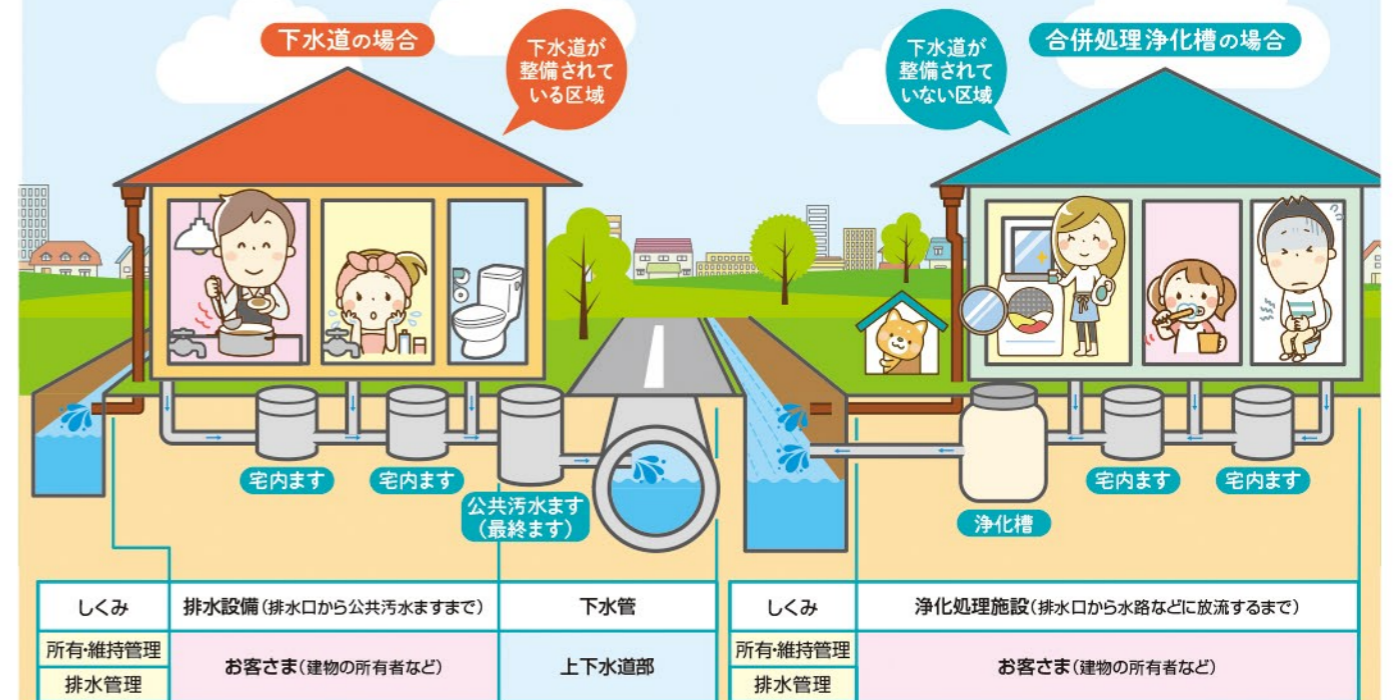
下水道の場合

下水道が整備されている区域

下水道が整備されていない区域

合併処理浄化槽の場合

宅内ます

宅内ます

公共汚水ます（最終ます）

浄化槽

宅内ます

宅内ます

| しくみ | 排水設備（排水口から公共汚水ますまで） | 下水管 |
|---|---|---|
| 所有･維持管理 | お客さま（建物の所有者など） | 上下水道部 |
| 排水管理 | | |

| しくみ | 浄化処理施設（排水口から水路などに放流するまで） |
|---|---|
| 所有･維持管理 | お客さま（建物の所有者など） |
| 排水管理 | |